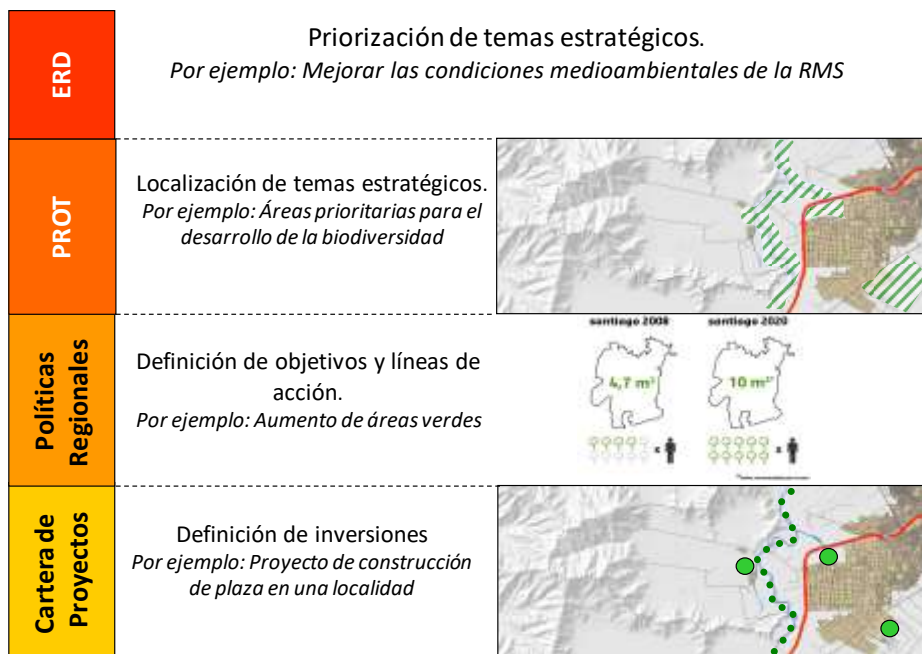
ERD

Priorización de temas estratégicos.
*Por ejemplo: Mejorar las condiciones medioambientales de la RMS*

PROT

Localización de temas estratégicos.
*Por ejemplo: Áreas prioritarias para el desarrollo de la biodiversidad*

Políticas Regionales

Definición de objetivos y líneas de acción.
*Por ejemplo: Aumento de áreas verdes*

santiago 2008 santiago 2020

4,7 m² 10 m²

Cartera de Proyectos

Definición de inversiones
*Por ejemplo: Proyecto de construcción de plaza en una localidad*